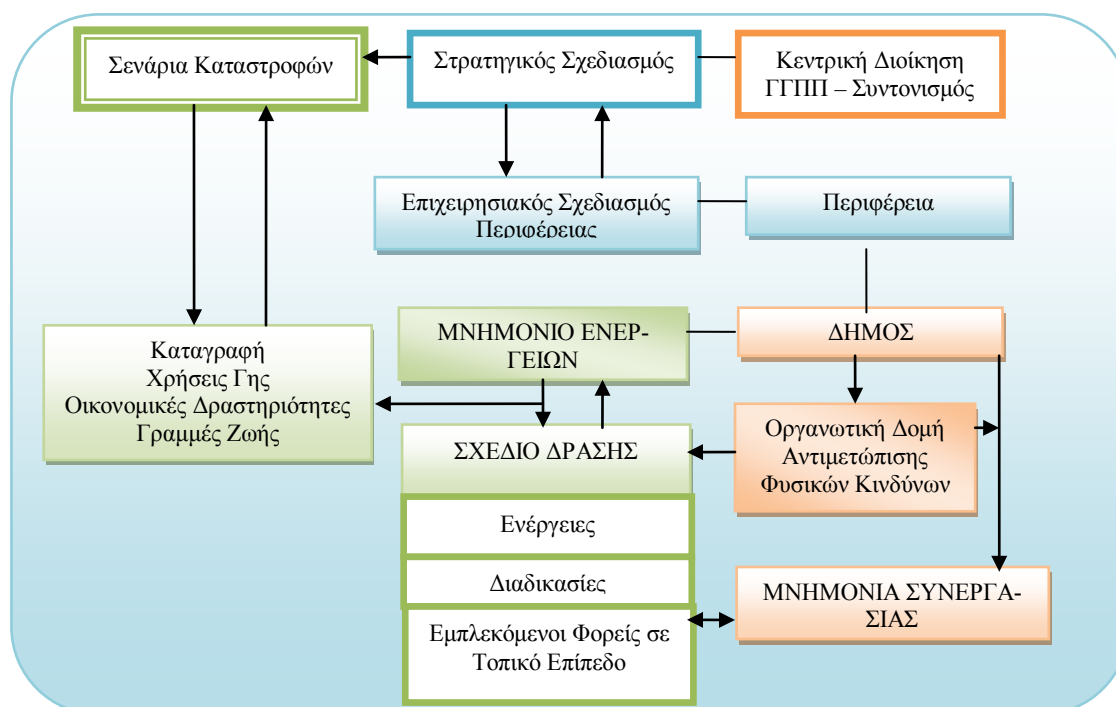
Σενάρια Καταστροφών

Στρατηγικός Σχεδιασμός

Κεντρική Διοίκηση ΓΓΠΠ – Συντονισμός

Επιχειρησιακός Σχεδιασμός Περιφέρειας

Περιφέρεια

Καταγραφή
Χρήσεις Γης
Οικονομικές Δραστηριότητες
Γραμμές Ζωής

ΜΝΗΜΟΝΙΟ ΕΝΕΡΓΕΙΩΝ

ΔΗΜΟΣ

ΣΧΕΔΙΟ ΔΡΑΣΗΣ

Οργανωτική Δομή Αντιμετώπισης Φυσικών Κινδύνων

Ενέργειες

Διαδικασίες

Εμπλεκόμενοι Φορείς σε Τοπικό Επίπεδο

ΜΝΗΜΟΝΙΑ ΣΥΝΕΡΓΑΣΙΑΣ